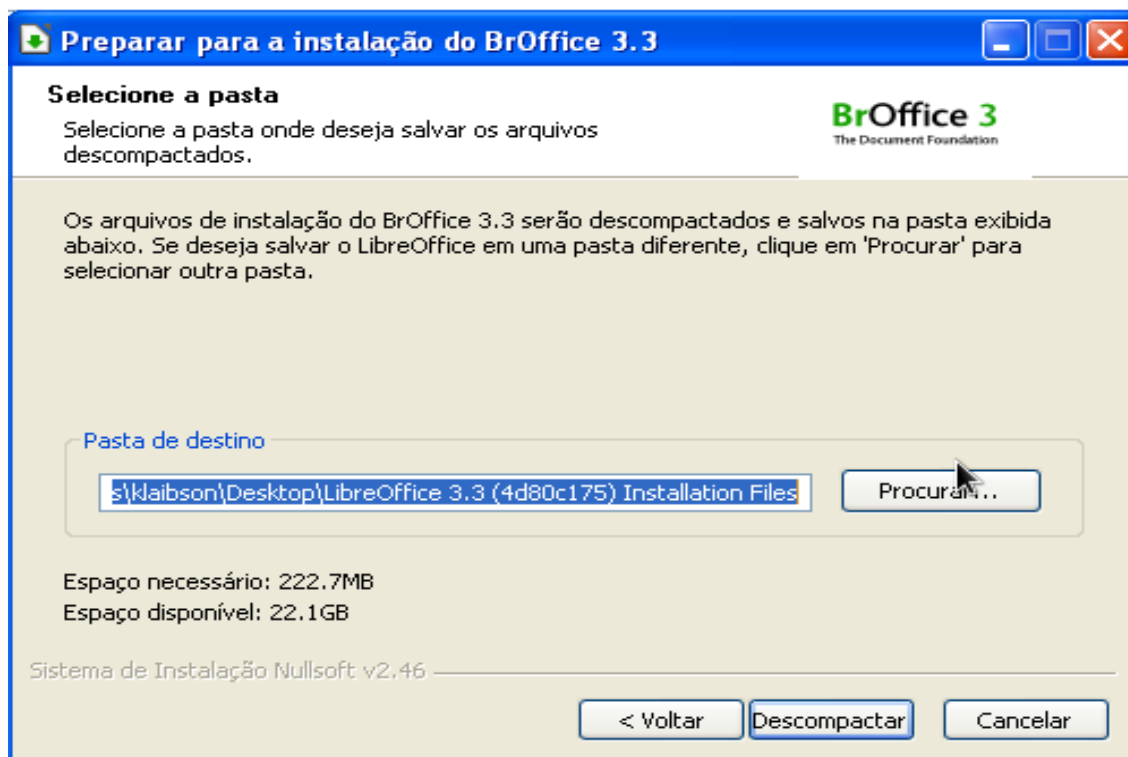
Preparar para a instalação do BrOffice 3.3

Selecione a pasta

Selecione a pasta onde deseja salvar os arquivos descompactados.

BrOffice 3
The Document Foundation

Os arquivos de instalação do BrOffice 3.3 serão descompactados e salvos na pasta exibida abaixo. Se deseja salvar o LibreOffice em uma pasta diferente, clique em 'Procurar' para selecionar outra pasta.

Pasta de destino

s\klaibson\Desktop\LibreOffice 3.3 (4d80c175) Installation Files

Procurar...

Espaço necessário: 222.7MB
Espaço disponível: 22.1GB

Sistema de Instalação Nullsoft v2.46

< Voltar
Descompactar
Cancelar